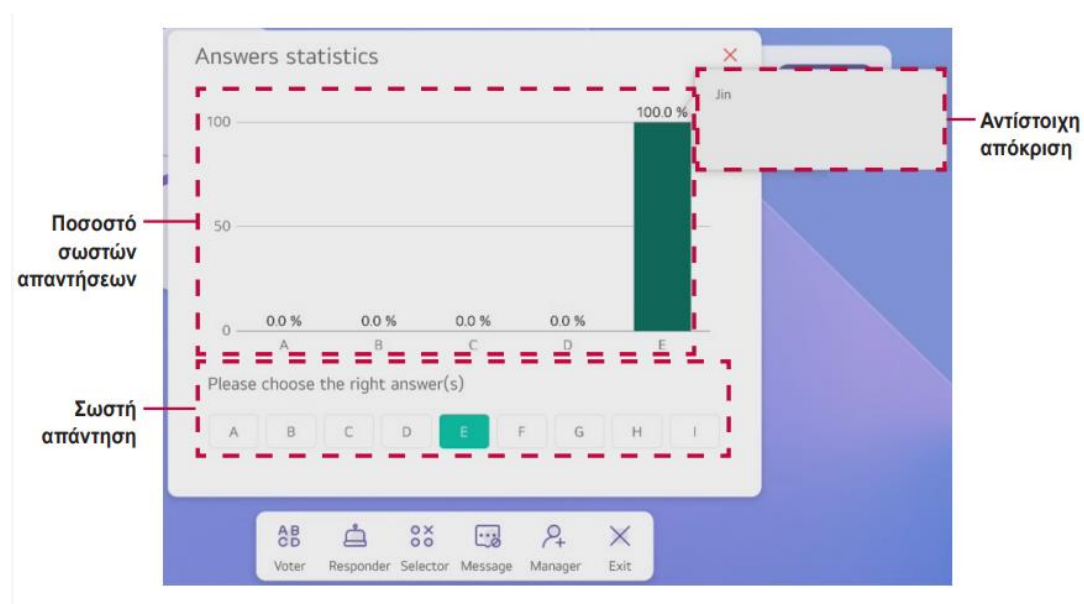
Answers statistics

100

50

0

0.0 %
0.0 %
0.0 %
0.0 %
100.0 %

A
B
C
D
E

Jin

Αντίστοιχη απόκριση

Ποσοστό σωστών απαντήσεων

Please choose the right answer(s)

A B C D E F G H I

Σωστή απάντηση

Voter
Responder
Selector
Message
Manager
Exit